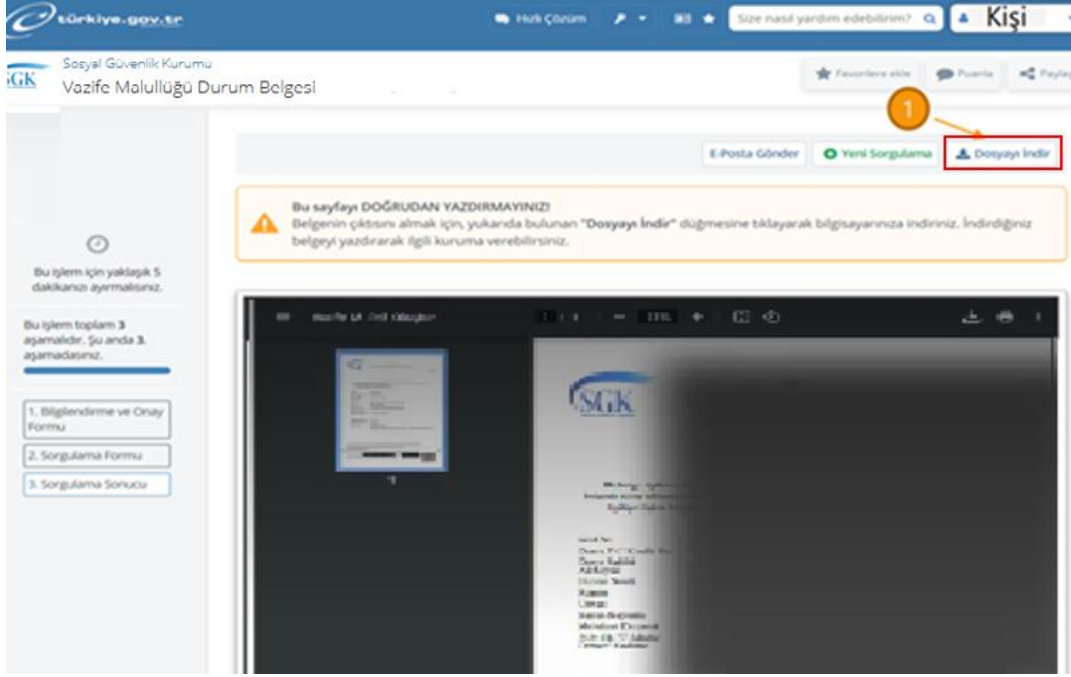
türkiye.gov.tr

Hızlı Çözüm

Size nasıl yardım edebilirim?

Kişi

SGK

Sosyal Güvenlik Kurumu

Vazife Malullüğü Durum Belgesi

Favorilere ekle

Puanla

Paylaş

1

E-Posta Gönder

Yeni Sorgulama

Dosyayı İndir

Bu sayfayı DOĞRUDAN YAZDIRMAYINIZ!

Belgenin çıktısını almak için, yukarıda bulunan "Dosyayı İndir" düğmesine tıklayarak bilgisayarınıza indiriniz. İndirdiğiniz belgeyi yazdırarak ilgili kuruma verebilirsiniz.

Bu işlem için yaklaşık 5 dakikanızı ayırmalısınız.

Bu işlem toplam 3 aşamalıdır. Şu anda 3. aşamadasınız.

1. Bilgilendirme ve Onay Formu

2. Sorgulama Formu

3. Sorgulama Sonucu

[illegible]

1

SGK

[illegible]